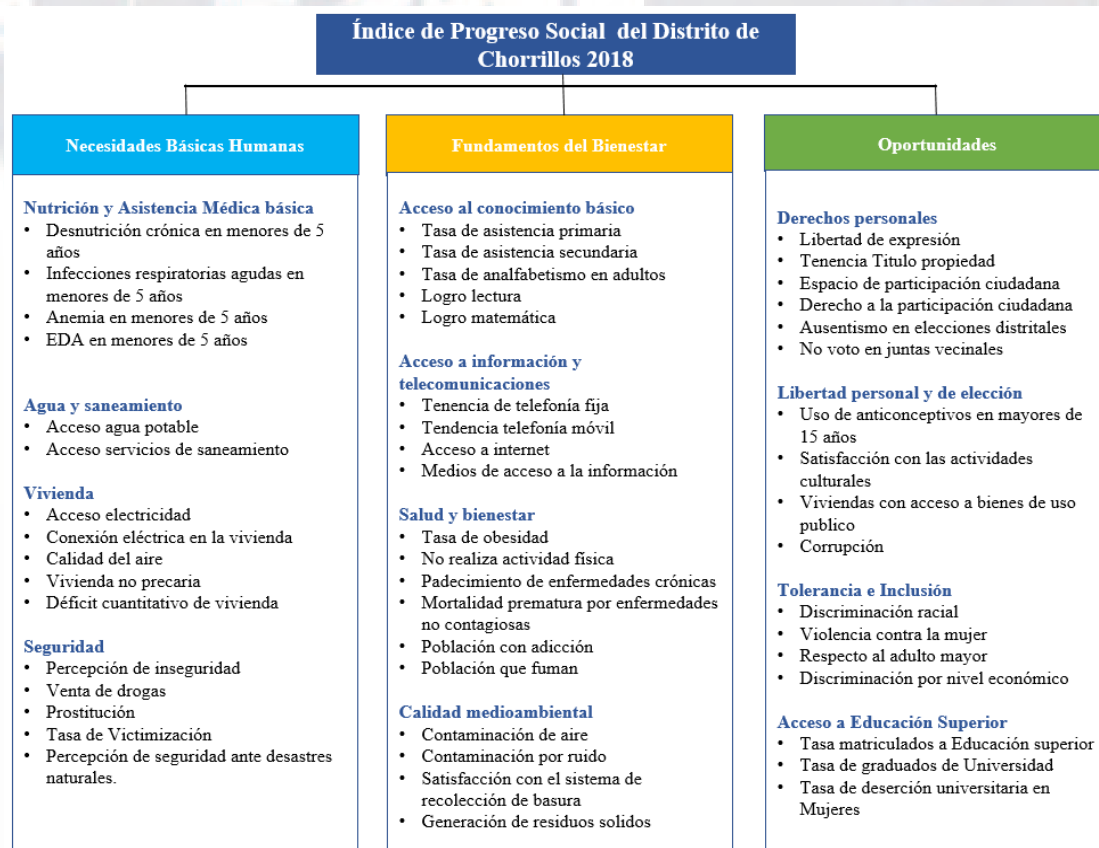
Índice de Progreso Social del Distrito de Chorrillos 2018

Necesidades Básicas Humanas

Nutrición y Asistencia Médica básica
• Desnutrición crónica en menores de 5 años
• Infecciones respiratorias agudas en menores de 5 años
• Anemia en menores de 5 años
• EDA en menores de 5 años

Agua y saneamiento
• Acceso agua potable
• Acceso servicios de saneamiento

Vivienda
• Acceso electricidad
• Conexión eléctrica en la vivienda
• Calidad del aire
• Vivienda no precaria
• Déficit cuantitativo de vivienda

Seguridad
• Percepción de inseguridad
• Venta de drogas
• Prostitución
• Tasa de Victimización
• Percepción de seguridad ante desastres naturales.

Fundamentos del Bienestar

Acceso al conocimiento básico
• Tasa de asistencia primaria
• Tasa de asistencia secundaria
• Tasa de analfabetismo en adultos
• Logro lectura
• Logro matemática

Acceso a información y telecomunicaciones
• Tenencia de telefonía fija
• Tendencia telefonía móvil
• Acceso a internet
• Medios de acceso a la información

Salud y bienestar
• Tasa de obesidad
• No realiza actividad física
• Padecimiento de enfermedades crónicas
• Mortalidad prematura por enfermedades no contagiosas
• Población con adicción
• Población que fuman

Calidad medioambiental
• Contaminación de aire
• Contaminación por ruido
• Satisfacción con el sistema de recolección de basura
• Generación de residuos solidos

Oportunidades

Derechos personales
• Libertad de expresión
• Tenencia Titulo propiedad
• Espacio de participación ciudadana
• Derecho a la participación ciudadana
• Ausentismo en elecciones distritales
• No voto en juntas vecinales

Libertad personal y de elección
• Uso de anticonceptivos en mayores de 15 años
• Satisfacción con las actividades culturales
• Viviendas con acceso a bienes de uso publico
• Corrupción

Tolerancia e Inclusión
• Discriminación racial
• Violencia contra la mujer
• Respecto al adulto mayor
• Discriminación por nivel económico

Acceso a Educación Superior
• Tasa matriculados a Educación superior
• Tasa de graduados de Universidad
• Tasa de deserción universitaria en Mujeres